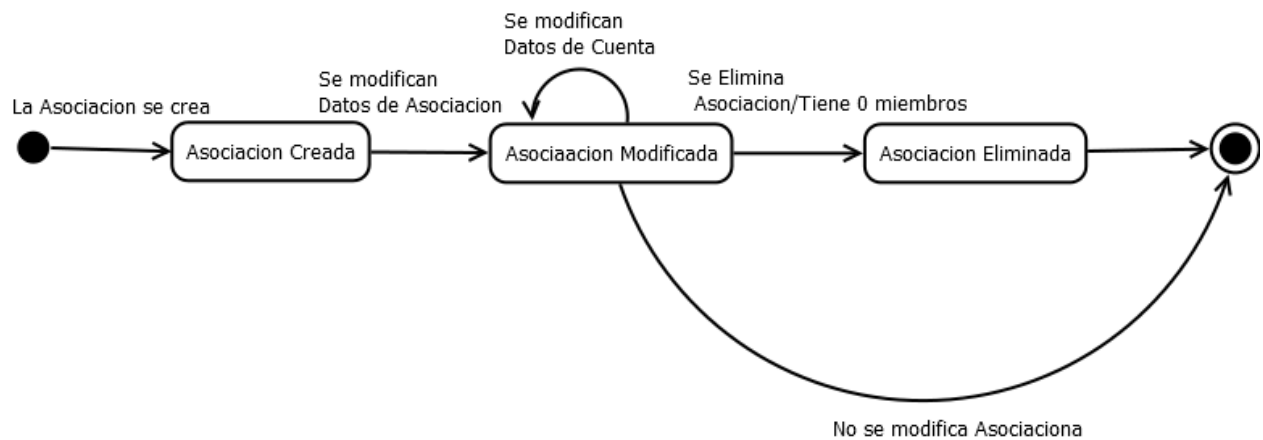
Se modifican
Datos de Cuenta

La Asociacion se crea

Se modifican
Datos de Asociacion

Se Elimina
Asociacion/Tiene 0 miembros

Asociacion Creada

Asociaacion Modificada

Asociacion Eliminada

No se modifica Asociaciona